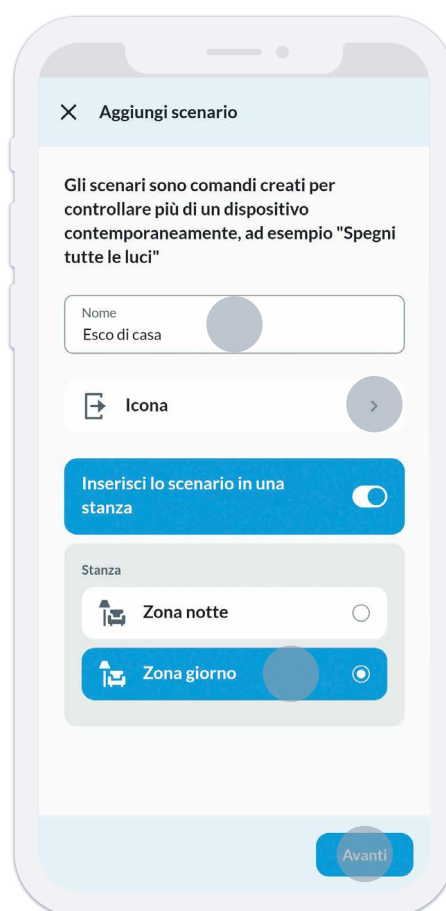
× Aggiungi scenario

Gli scenari sono comandi creati per controllare più di un dispositivo contemporaneamente, ad esempio "Spegni tutte le luci"

Nome
Esco di casa

Icona

Inserisci lo scenario in una stanza

Stanza

Zona notte

Zona giorno

Avanti